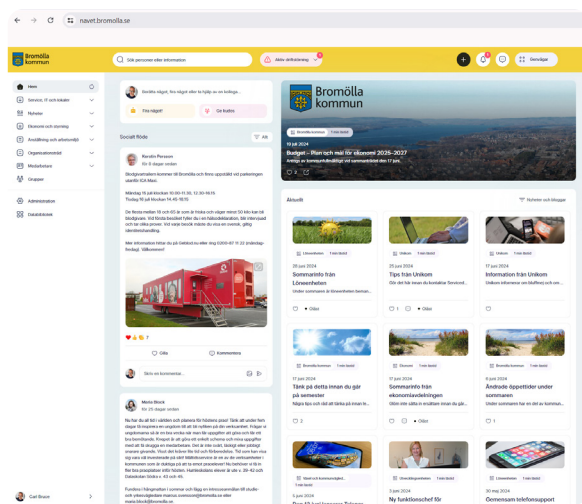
navet.bromolla.se

Bromölla kommun

Sök personer eller information

Aktiv driftstörning

Genvägar

Hem

Service, IT och lokaler

Nyheter

Ekonomi och styrning

Anställning och arbetsmiljö

Organisationsstöd

Mediarbetare

Grupper

Administration

Statistiktekn

Bromölla något, hjälp oss till hjälp av en kollega...

Fira något!

Ge kudos

Socialt flöde

Kerstin Persson

Blodgivarbilen kommer till Bromölla och finns uppställd vid parkeringen utanför ICA Maxi.

Måndag 18 juli klockan 10.00-11.30, 12.30-16.15
Tisdag 19 juli klockan 14.45-18.15

De flesta mellan 18 och 60 år som är friska och väger minst 50 kilo kan bli blodgivare.

Mer information hittar du på Geblod.se eller ring 0044-67 11 22 (vardagar). Välkommen!

7

Gilla

Kommentera

Skriv en kommentar...

Maria Block

Bromölla kommun

Budget - Plan och mål för ekonomi 2025–2027

Aktuellt

Nyheter och bloggar

Löneenheten

20 juni 2024
Sommarinfo från Löneenheten

Unikom

20 juni 2024
Tips från Unikom

Unikom

19 juni 2024
Information från Unikom

Bromölla kommun

17 juni 2024
Tänk på detta innan du går på semester

Ekonomi

17 juni 2024
Sommarinfo från ekonomiavdelningen

Bromölla kommun

6 juni 2024
Ändrade öppettider under sommaren

Utvecklingsenheten

5 juni 2024

3 mai 2024
Ny funktionschef för

30 maj 2024
Gemensam telefonsupport

Carl Bruce